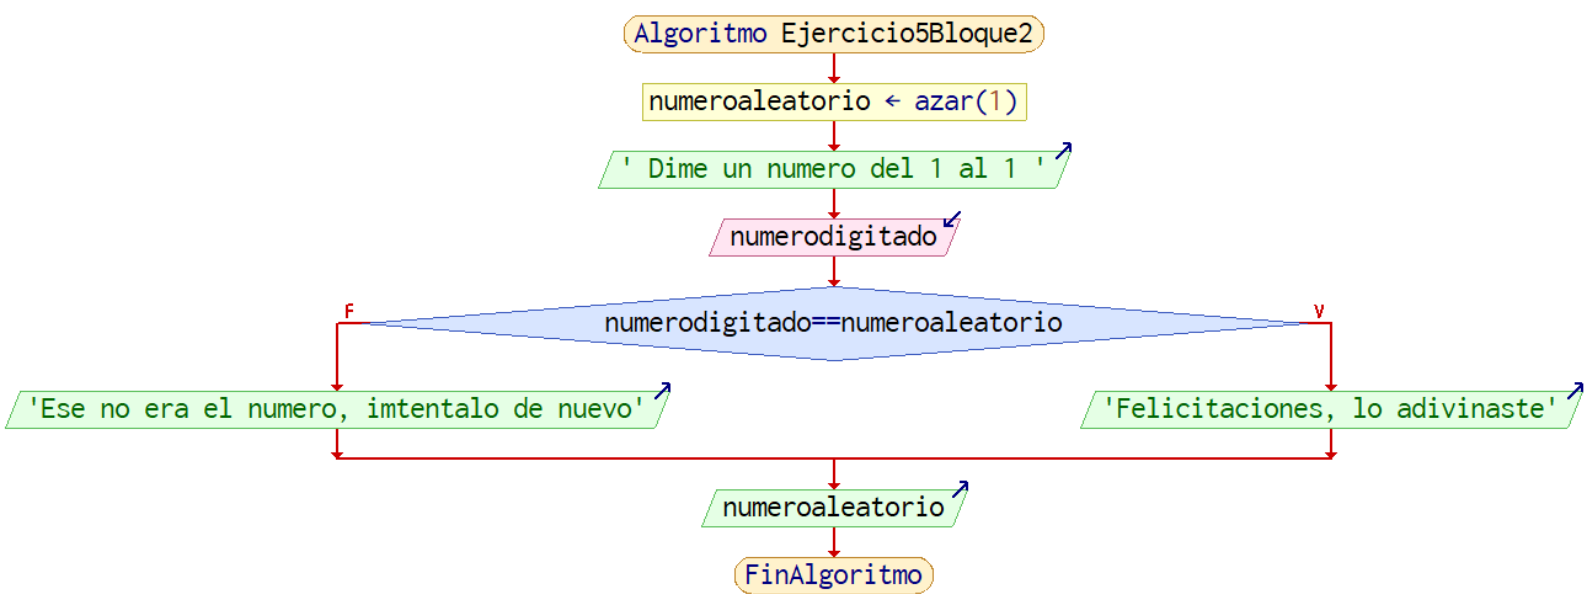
Algoritmo Ejercicio5Bloque2

numeroaleatorio ← azar(1)

' Dime un numero del 1 al 1 '

numerodigitado

F

numerodigitado==numeroaleatorio

V

'Ese no era el numero, imtentalo de nuevo'

'Felicitaciones, lo adivinaste'

numeroaleatorio

FinAlgoritmo